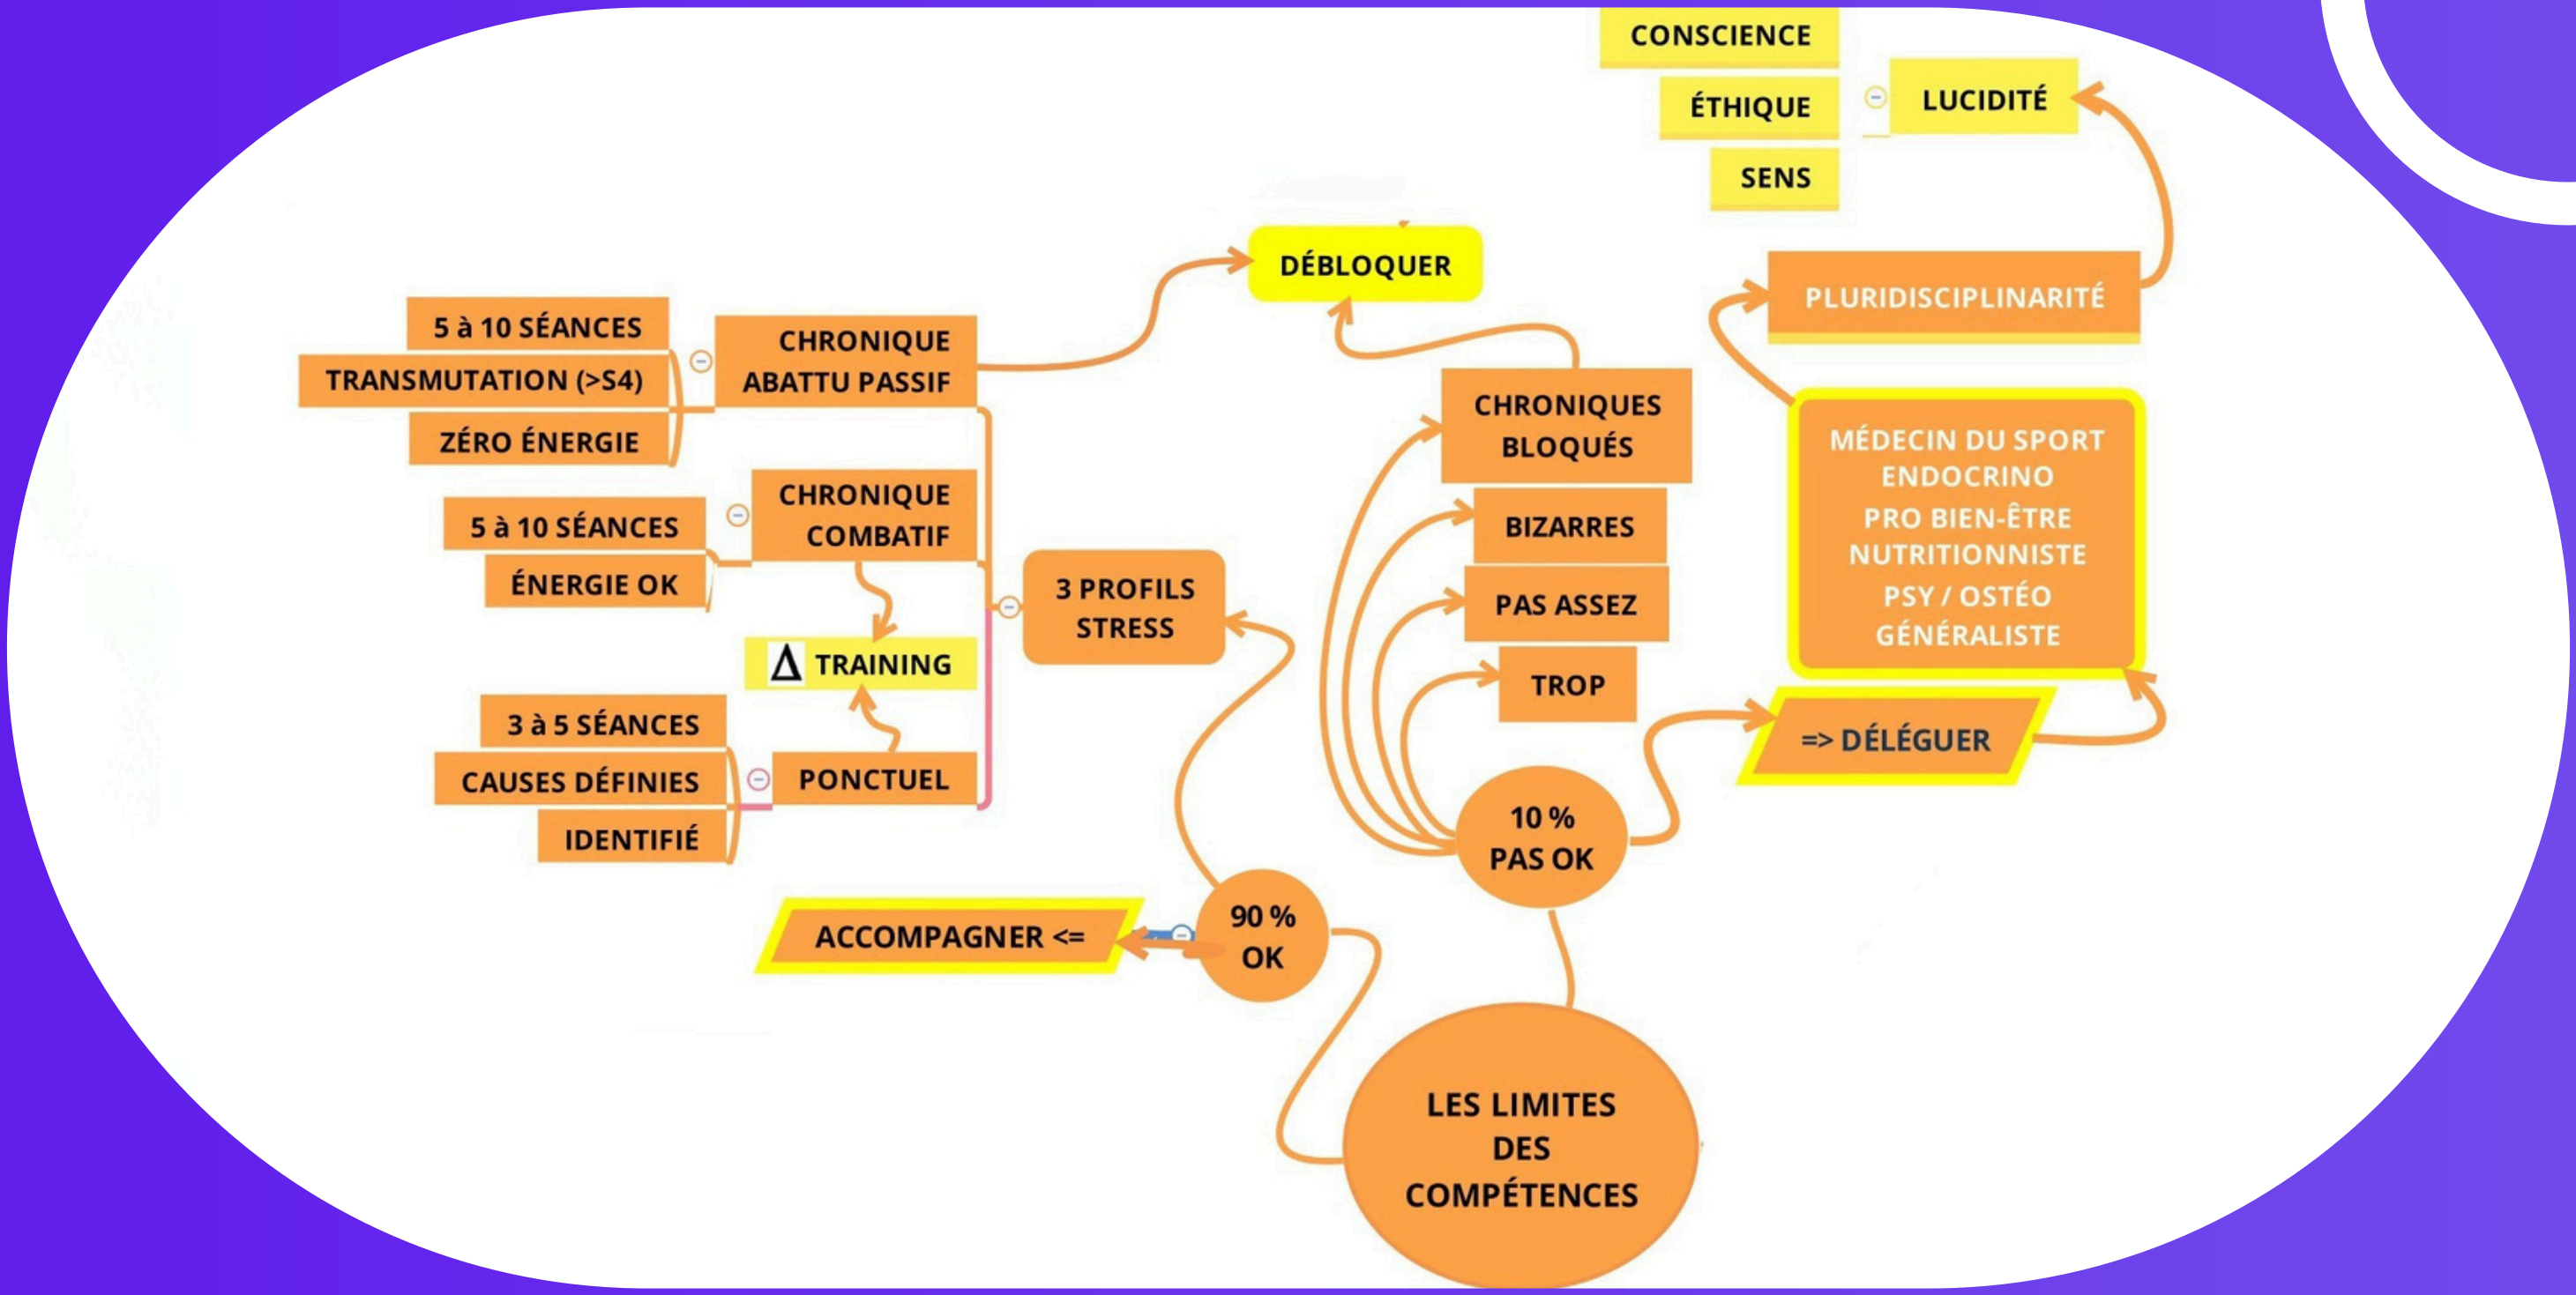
CONSCIENCE
ÉTHIQUE
SENS
LUCIDITÉ

DÉBLOQUER

PLURIDISCIPLINARITÉ

5 à 10 SÉANCES
TRANSMUTATION (>S4)
ZÉRO ÉNERGIE
CHRONIQUE ABATTU PASSIF

5 à 10 SÉANCES
ÉNERGIE OK
CHRONIQUE COMBATIF

$\Delta$ TRAINING

3 à 5 SÉANCES
CAUSES DÉFINIES
IDENTIFIÉ
PONCTUEL

3 PROFILS STRESS

CHRONIQUES BLOQUÉS
BIZARRES
PAS ASSEZ
TROP

MÉDECIN DU SPORT
ENDOCRINO
PRO BIEN-ÊTRE
NUTRITIONNISTE
PSY / OSTÉO
GÉNÉRALISTE

=> DÉLÉGUER

10 % PAS OK

ACCOMPAGNER <=

90 % OK

LES LIMITES DES COMPÉTENCES